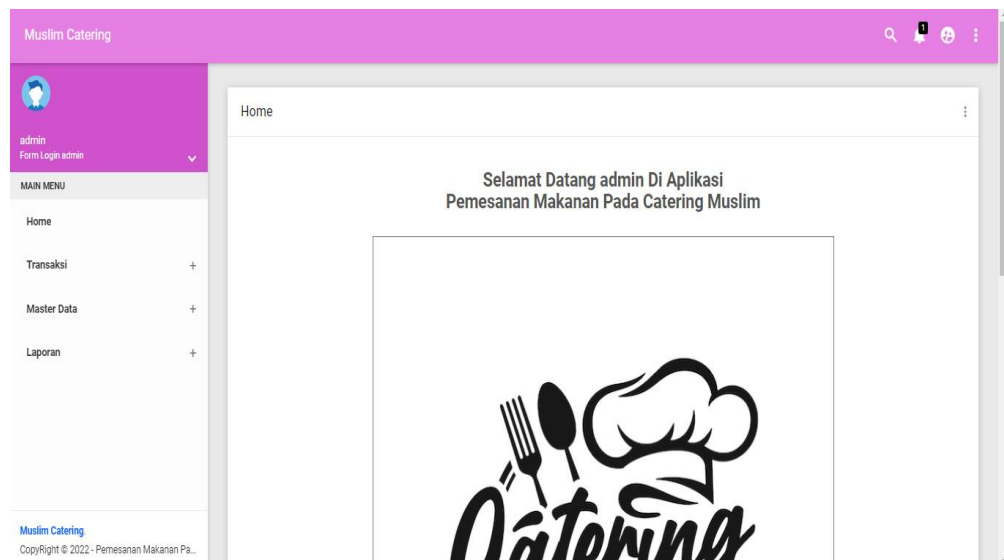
Muslim Catering

1

admin
Form Login admin

MAIN MENU

Home

Transaksi +

Master Data +

Laporan +

Muslim Catering.
CopyRight © 2022 - Pemesanan Makanan Pa...

Home

Selamat Datang admin Di Aplikasi
Pemesanan Makanan Pada Catering Muslim

Catering